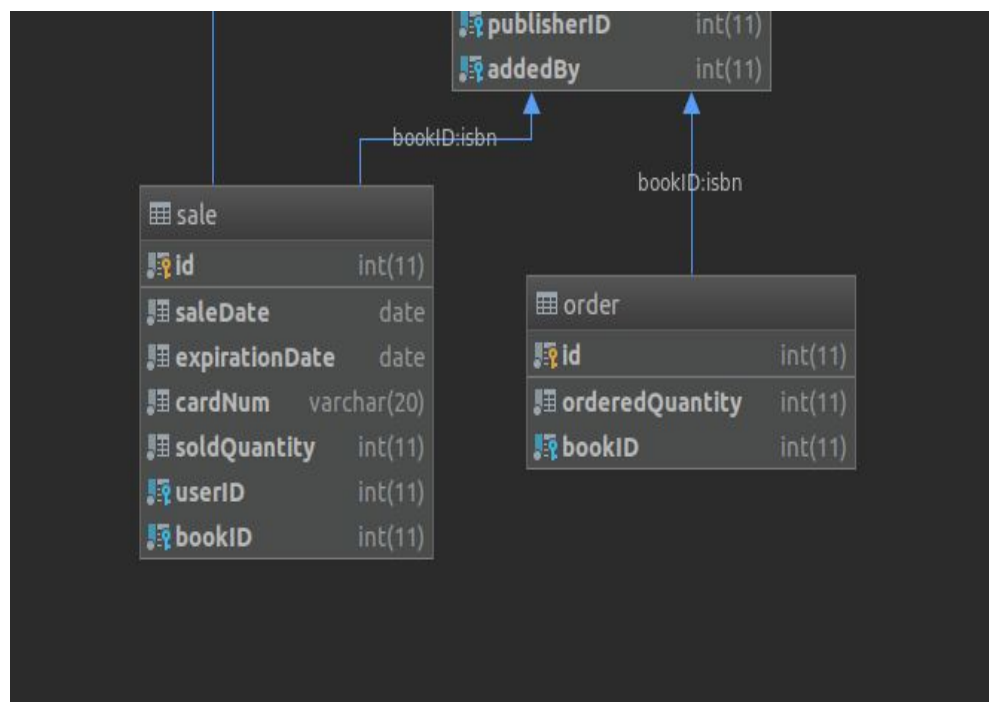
publisherID int(11)
addedBy int(11)

bookID:isbn

bookID:isbn

sale

| | |
|---|---|
| id | int(11) |
| saleDate | date |
| expirationDate | date |
| cardNum | varchar(20) |
| soldQuantity | int(11) |
| userID | int(11) |
| bookID | int(11) |

order

| | |
|---|---|
| id | int(11) |
| orderedQuantity | int(11) |
| bookID | int(11) |